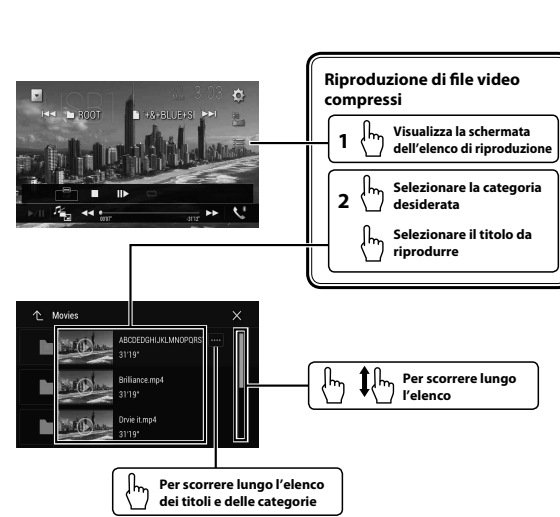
USB 3:08

ROOT

&+BLUE+S

00'07"

-31'12"

Riproduzione di file video compressi

1 Visualizza la schermata dell'elenco di riproduzione

2 Selezionare la categoria desiderata

Selezionare il titolo da riprodurre

Movies

ABCDEFGHIJKLMNOPQRS

31'19"

Brilliance.mp4

31'19"

Drvie it.mp4

31'19"

Per scorrere lungo l'elenco

Per scorrere lungo l'elenco dei titoli e delle categorie